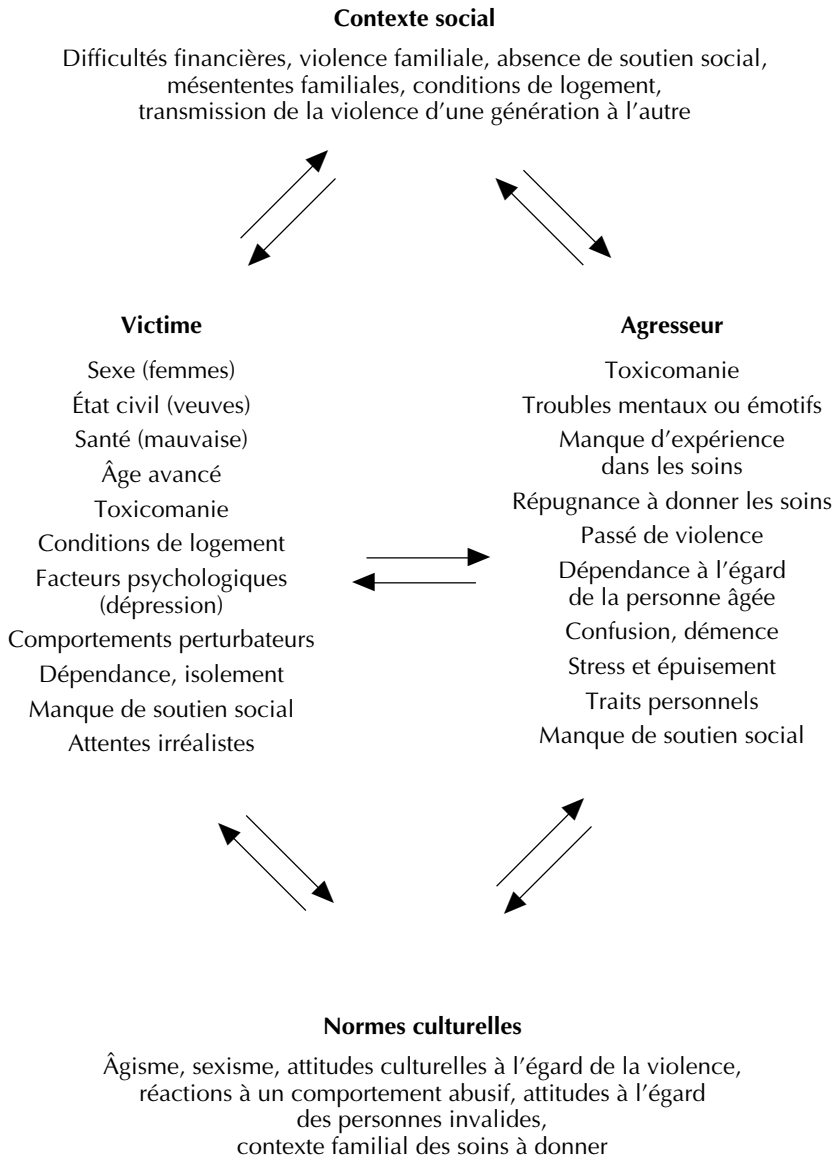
**Contexte social**

Difficultés financières, violence familiale, absence de soutien social, mésententes familiales, conditions de logement, transmission de la violence d'une génération à l'autre

**Victime**

Sexe (femmes)
État civil (veuves)
Santé (mauvaise)
Âge avancé
Toxicomanie
Conditions de logement
Facteurs psychologiques (dépression)
Comportements perturbateurs
Dépendance, isolement
Manque de soutien social
Attentes irréalistes

**Agresseur**

Toxicomanie
Troubles mentaux ou émotifs
Manque d'expérience dans les soins
Répugnance à donner les soins
Passé de violence
Dépendance à l'égard de la personne âgée
Confusion, démence
Stress et épuisement
Traits personnels
Manque de soutien social

**Normes culturelles**

Âgisme, sexisme, attitudes culturelles à l'égard de la violence, réactions à un comportement abusif, attitudes à l'égard des personnes invalides, contexte familial des soins à donner